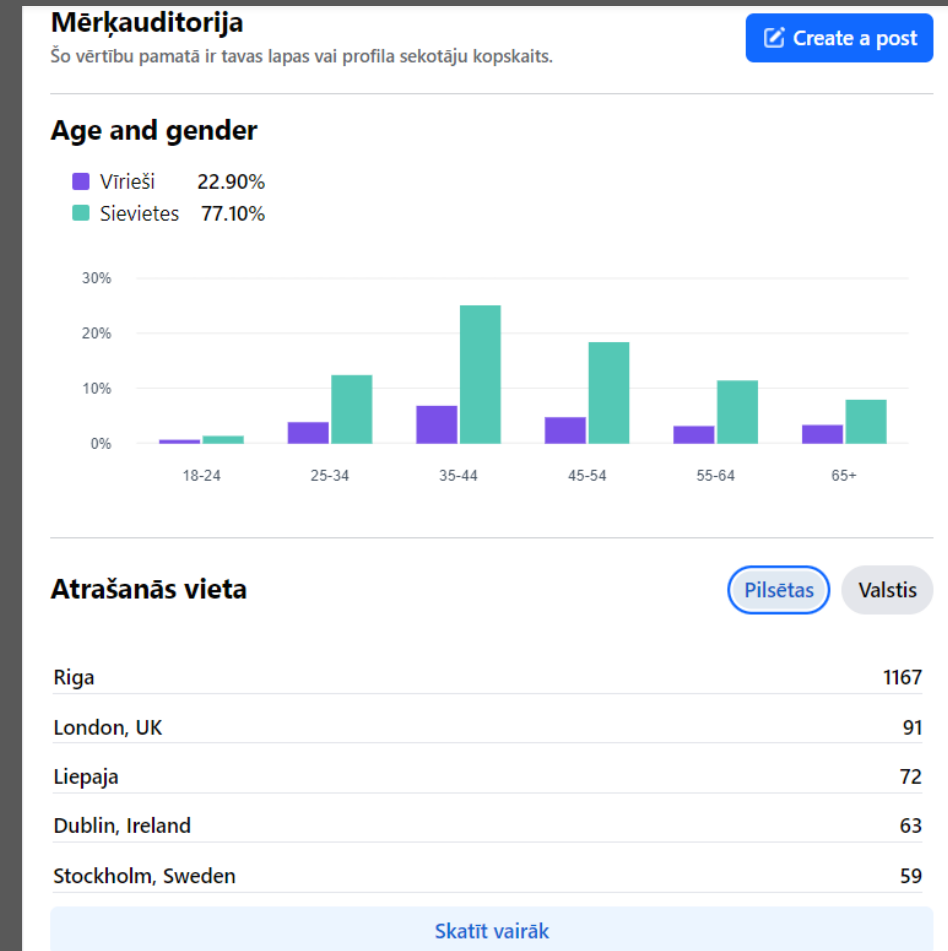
Mērķauditorija
Šo vērtību pamatā ir tavas lapas vai profila sekotāju kopskaits.

Create a post

Age and gender

Vīrieši 22.90%
Sievietes 77.10%

30%
20%
10%
0%

18-24
25-34
35-44
45-54
55-64
65+

Atrašanās vieta

Pilsētas
Valstis

| | |
|---|---|
| Riga | 1167 |
| London, UK | 91 |
| Liepaja | 72 |
| Dublin, Ireland | 63 |
| Stockholm, Sweden | 59 |

Skatīt vairāk